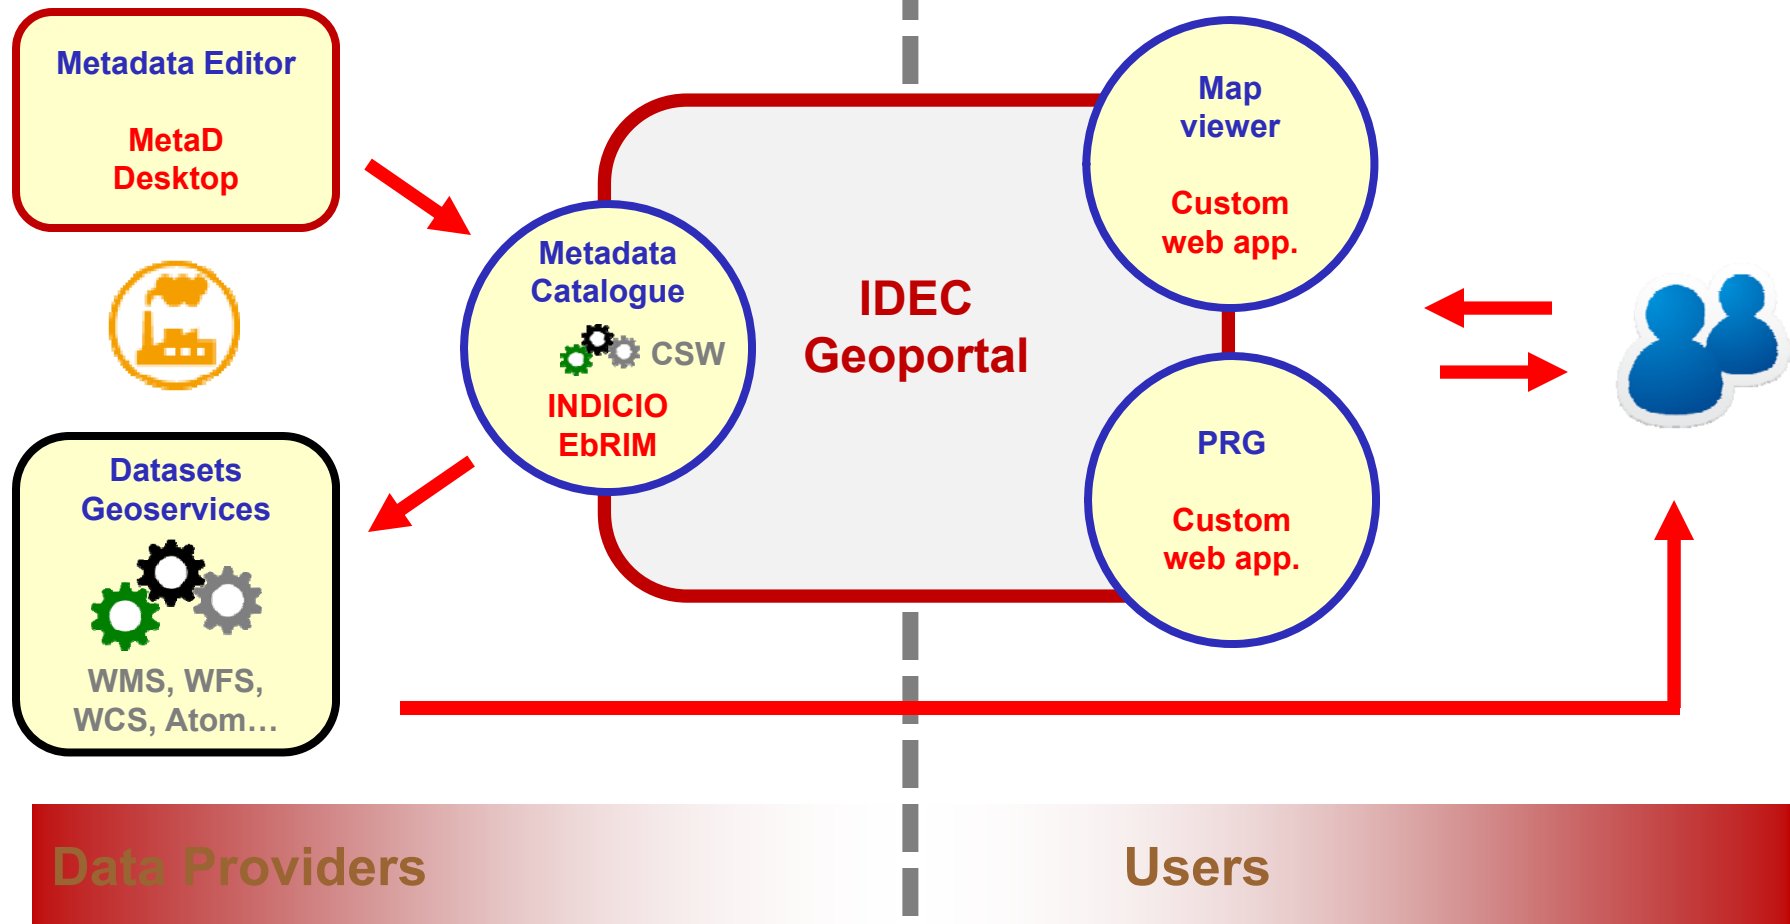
Metadata Editor

MetaD Desktop

Metadata Catalogue

CSW

INDICIO EbRIM

IDEC Geoportal

Map viewer

Custom web app.

PRG

Custom web app.

Datasets Geoservices

WMS, WFS, WCS, Atom…

Data Providers

Users